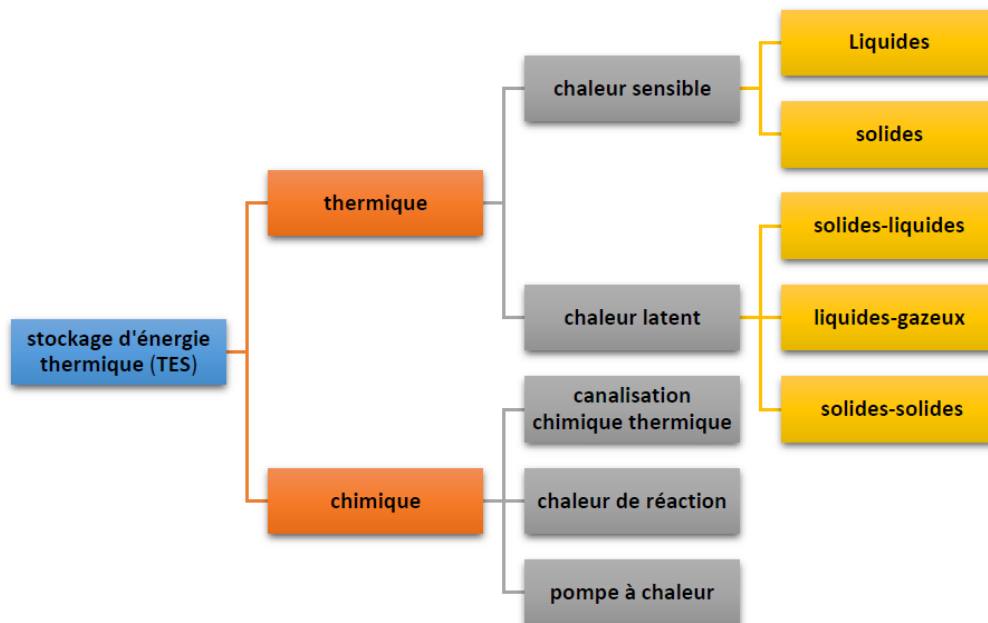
stockage d'énergie thermique (TES)

thermique

chaleur sensible

Liquides

solides

chaleur latent

solides-liquides

liquides-gazeux

solides-solides

chimique

canalisation chimique thermique

chaleur de réaction

pompe à chaleur